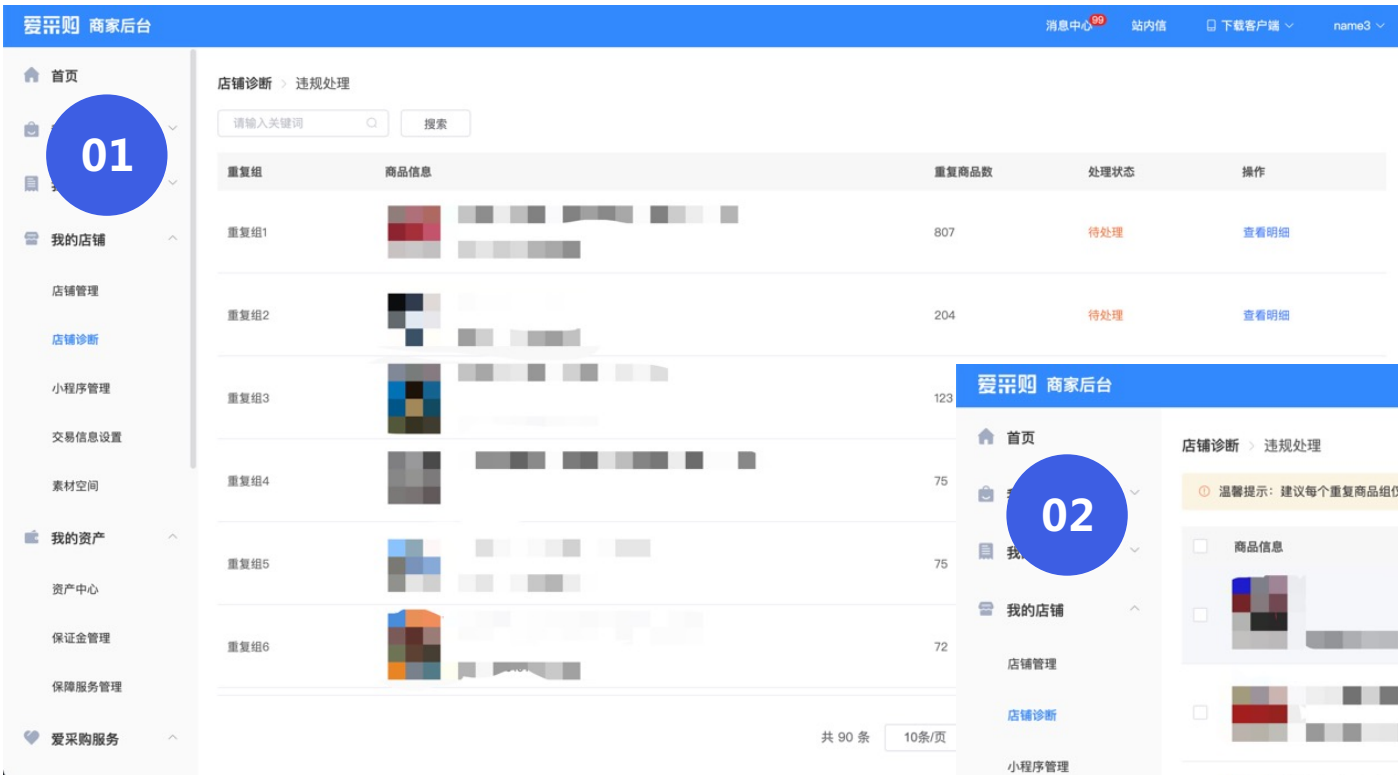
爱采购 商家后台

消息中心 99 站内信 下载客户端 name3

首页
01
我的店铺
店铺管理
店铺诊断
小程序管理
交易信息设置
素材空间
我的资产
资产中心
保证金管理
保障服务管理
爱采购服务

店铺诊断 > 违规处理

请输入关键词 搜索

| 重复组 | 商品信息 | 重复商品数 | 处理状态 | 操作 |
|---|---|---|---|---|
| 重复组1 | | 807 | 待处理 | 查看明细 |
| 重复组2 | | 204 | 待处理 | 查看明细 |
| 重复组3 | | 123 | | |
| 重复组4 | | 75 | | |
| 重复组5 | | 75 | | |
| 重复组6 | | 72 | | |

共 90 条 10条/页

爱采购 商家后台

首页
02
我的店铺
店铺管理
店铺诊断
小程序管理

店铺诊断 > 违规处理

温馨提示：建议每个重复商品组仅

商品信息